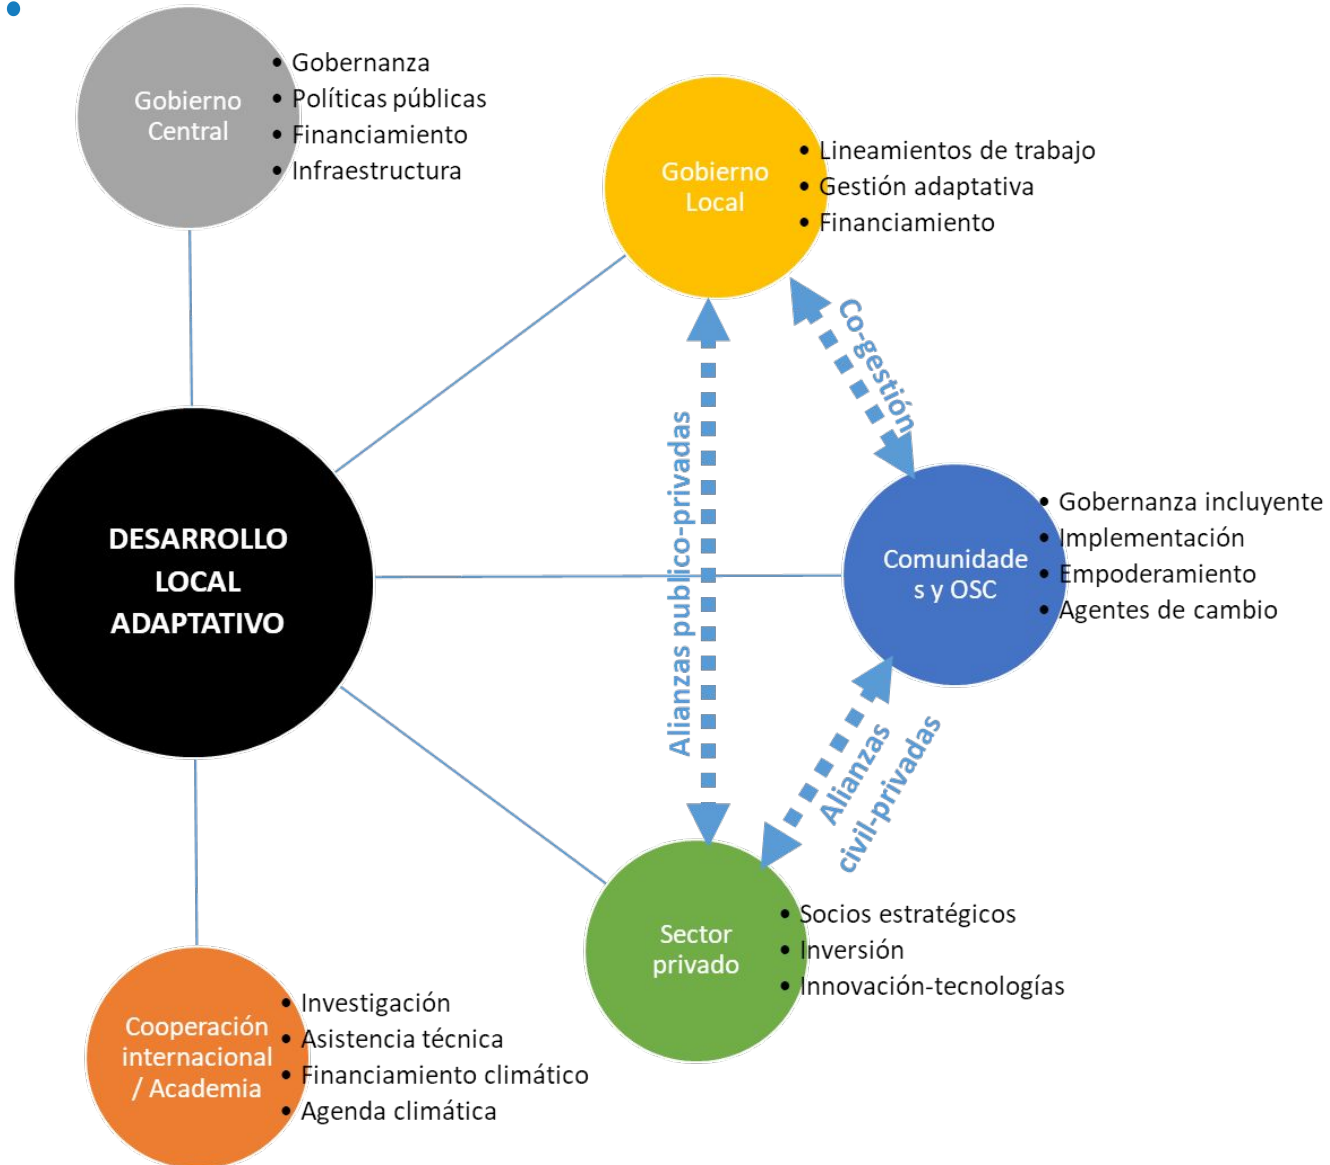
Gobierno Central

- Gobernanza
- Políticas públicas
- Financiamiento
- Infraestructura

Gobierno Local

- Lineamientos de trabajo
- Gestión adaptativa
- Financiamiento

Co-gestión

Alianzas publico-privadas

DESARROLLO LOCAL ADAPTATIVO

Comunidades y OSC

- Gobernanza incluyente
- Implementación
- Empoderamiento
- Agentes de cambio

Alianzas civil-privadas

Sector privado

- Socios estratégicos
- Inversión
- Innovación-tecnologías

Cooperación internacional / Academia

- Investigación
- Asistencia técnica
- Financiamiento climático
- Agenda climática